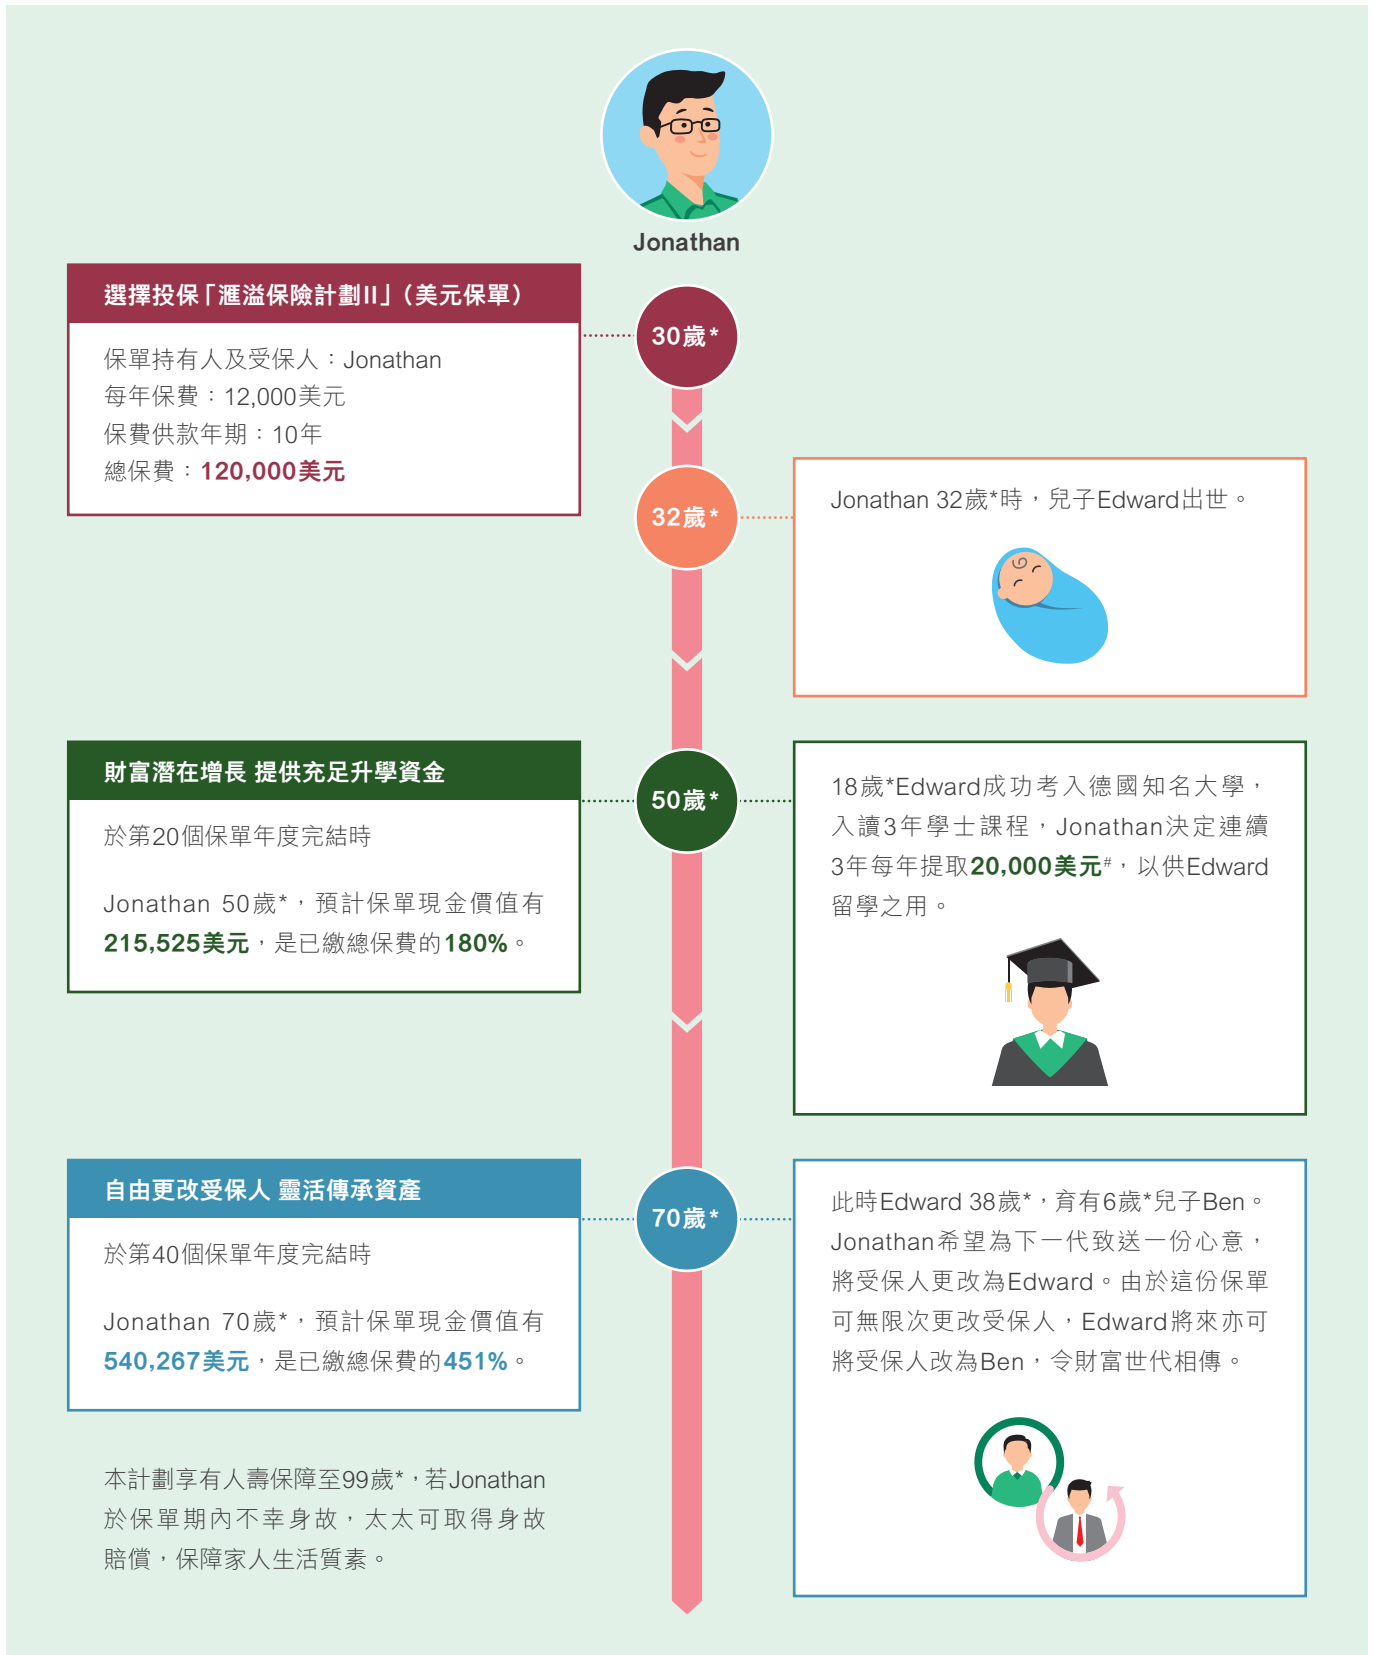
Jonathan

選擇投保「滙溢保險計劃II」(美元保單)

保單持有人及受保人：Jonathan
每年保費：12,000美元
保費供款年期：10年
總保費：120,000美元

30歲*

32歲*

Jonathan 32歲*時，兒子Edward出世。

財富潛在增長 提供充足升學資金

於第20個保單年度完結時

Jonathan 50歲*，預計保單現金價值有215,525美元，是已繳總保費的180%。

50歲*

18歲*Edward成功考入德國知名大學，入讀3年學士課程，Jonathan決定連續3年每年提取20,000美元#，以供Edward留學之用。

自由更改受保人 靈活傳承資產

於第40個保單年度完結時

Jonathan 70歲*，預計保單現金價值有540,267美元，是已繳總保費的451%。

70歲*

此時Edward 38歲*，育有6歲*兒子Ben。Jonathan希望為下一代致送一份心意，將受保人更改為Edward。由於這份保單可無限次更改受保人，Edward將來亦可將受保人改為Ben，令財富世代相傳。

本計劃享有人壽保障至99歲*，若Jonathan於保單期內不幸身故，太太可取得身故賠償，保障家人生活質素。